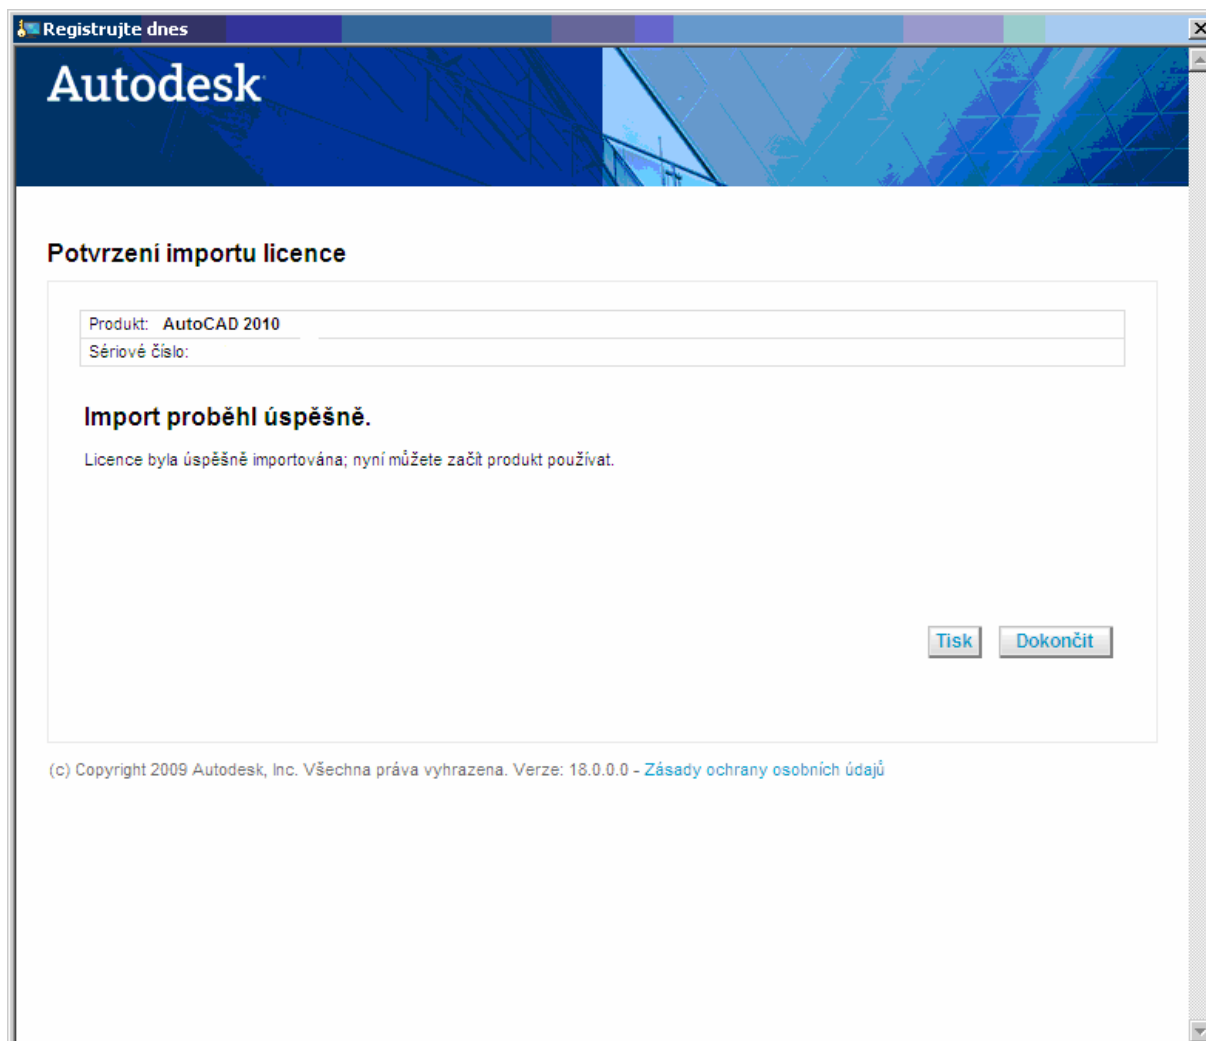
Registrujte dnes

Autodesk

Potvrzení importu licence

| Produkt: AutoCAD 2010 |
|---|
| Sériové číslo: |

Import proběhl úspěšně.

Licence byla úspěšně importována; nyní můžete začít produkt používat.

Tisk Dokončit

(c) Copyright 2009 Autodesk, Inc. Všechna práva vyhrazena. Verze: 18.0.0.0 - Zásady ochrany osobních údajů